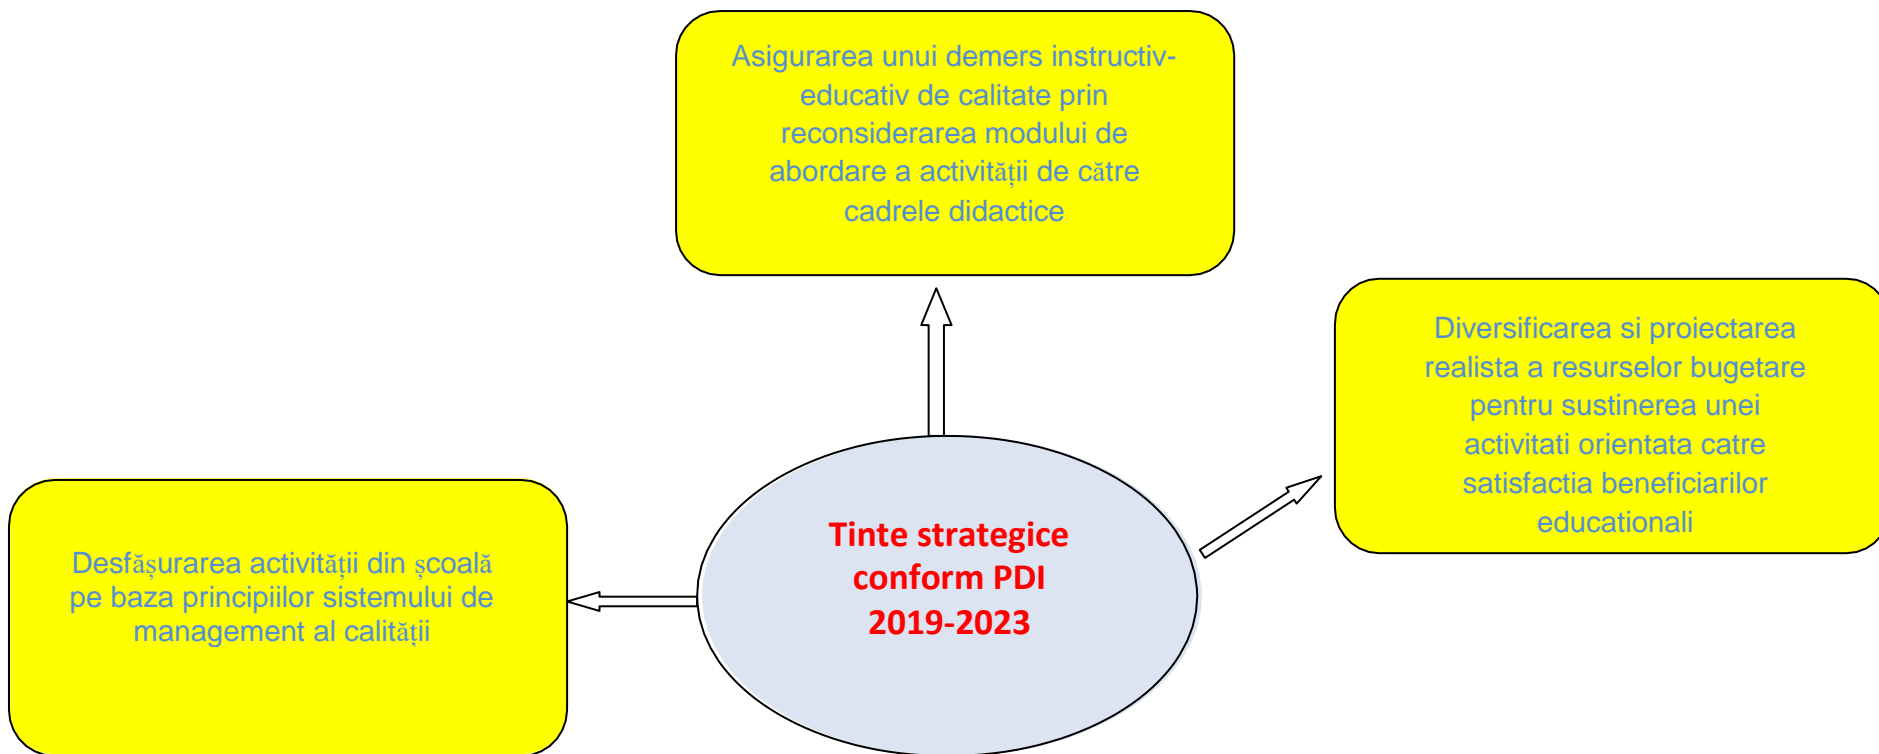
Asigurarea unui demers instructiv-educativ de calitate prin reconsiderarea modului de abordare a activității de către cadrele didactice

Diversificarea si proiectarea realista a resurselor bugetare pentru sustinerea unei activitati orientata catre satisfactia beneficiarilor educationali

Tinte strategice conform PDI 2019-2023

Desfășurarea activității din școală pe baza principiilor sistemului de management al calității